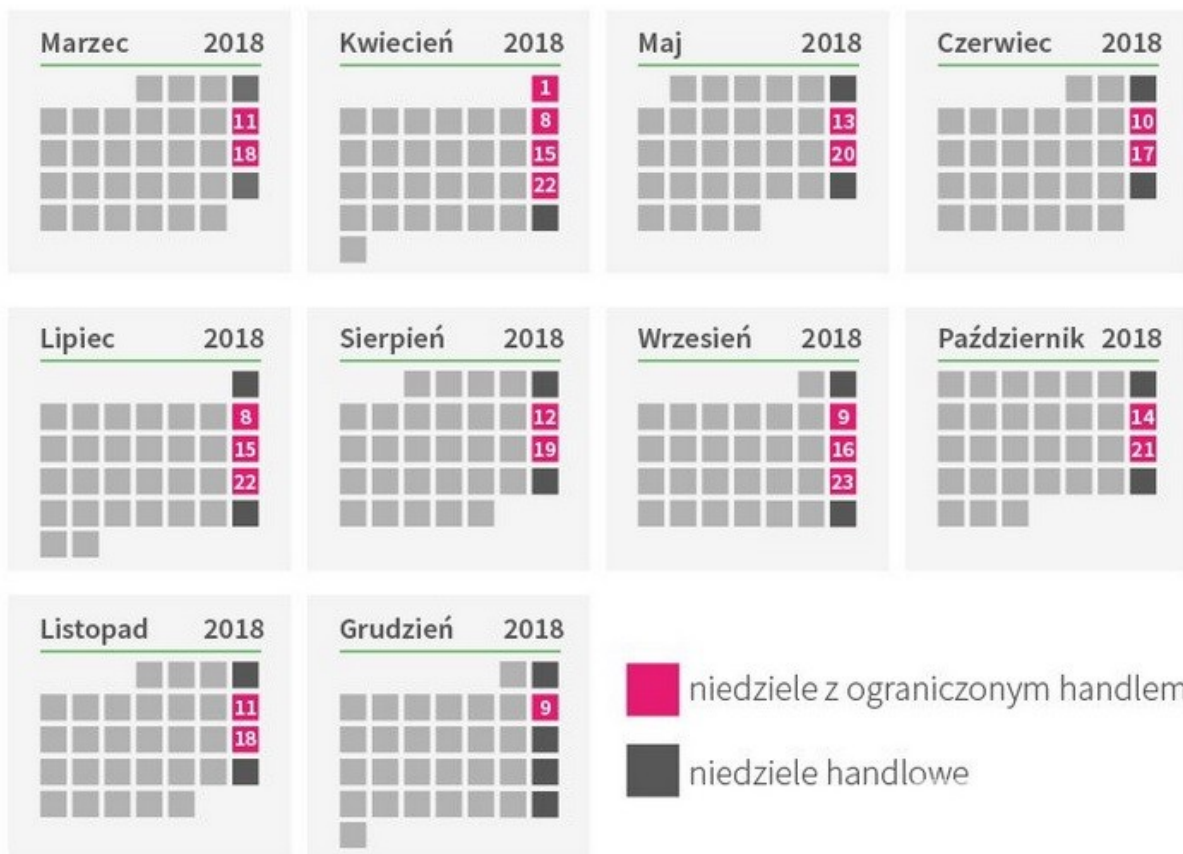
Marzec 2018
11
18

Kwiecień 2018
1
8
15
22

Maj 2018
13
20

Czerwiec 2018
10
17

Lipiec 2018
8
15
22

Sierpień 2018
12
19

Wrzesień 2018
9
16
23

Październik 2018
14
21

Listopad 2018
11
18

Grudzień 2018
9

niedziele z ograniczonym handlem

niedziele handlowe